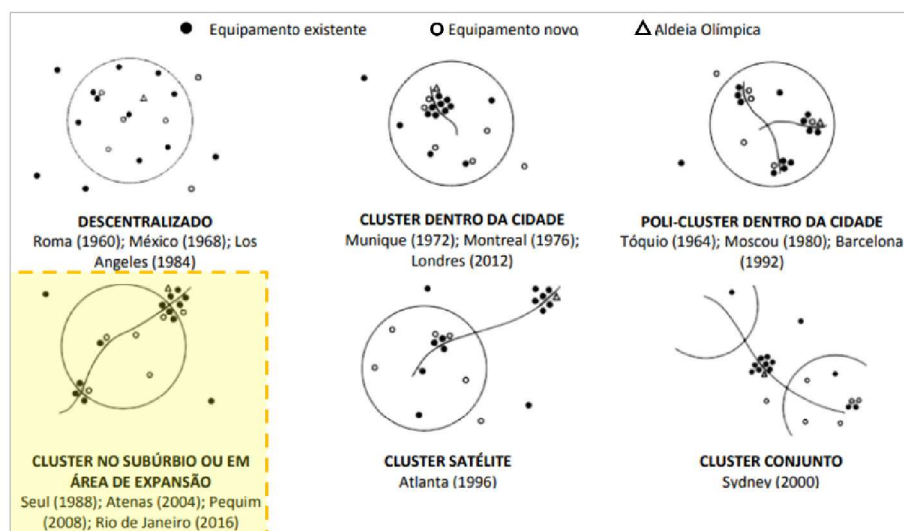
● Equipamento existente ○ Equipamento novo △ Aldeia Olímpica

DESCENTRALIZADO
Roma (1960); México (1968); Los Angeles (1984)

CLUSTER DENTRO DA CIDADE
Munique (1972); Montreal (1976); Londres (2012)

POLI-CLUSTER DENTRO DA CIDADE
Tóquio (1964); Moscou (1980); Barcelona (1992)

CLUSTER NO SUBÚRBIO OU EM ÁREA DE EXPANSÃO
Seul (1988); Atenas (2004); Pequim (2008); Rio de Janeiro (2016)

CLUSTER SATÉLITE
Atlanta (1996)

CLUSTER CONJUNTO
Sydney (2000)